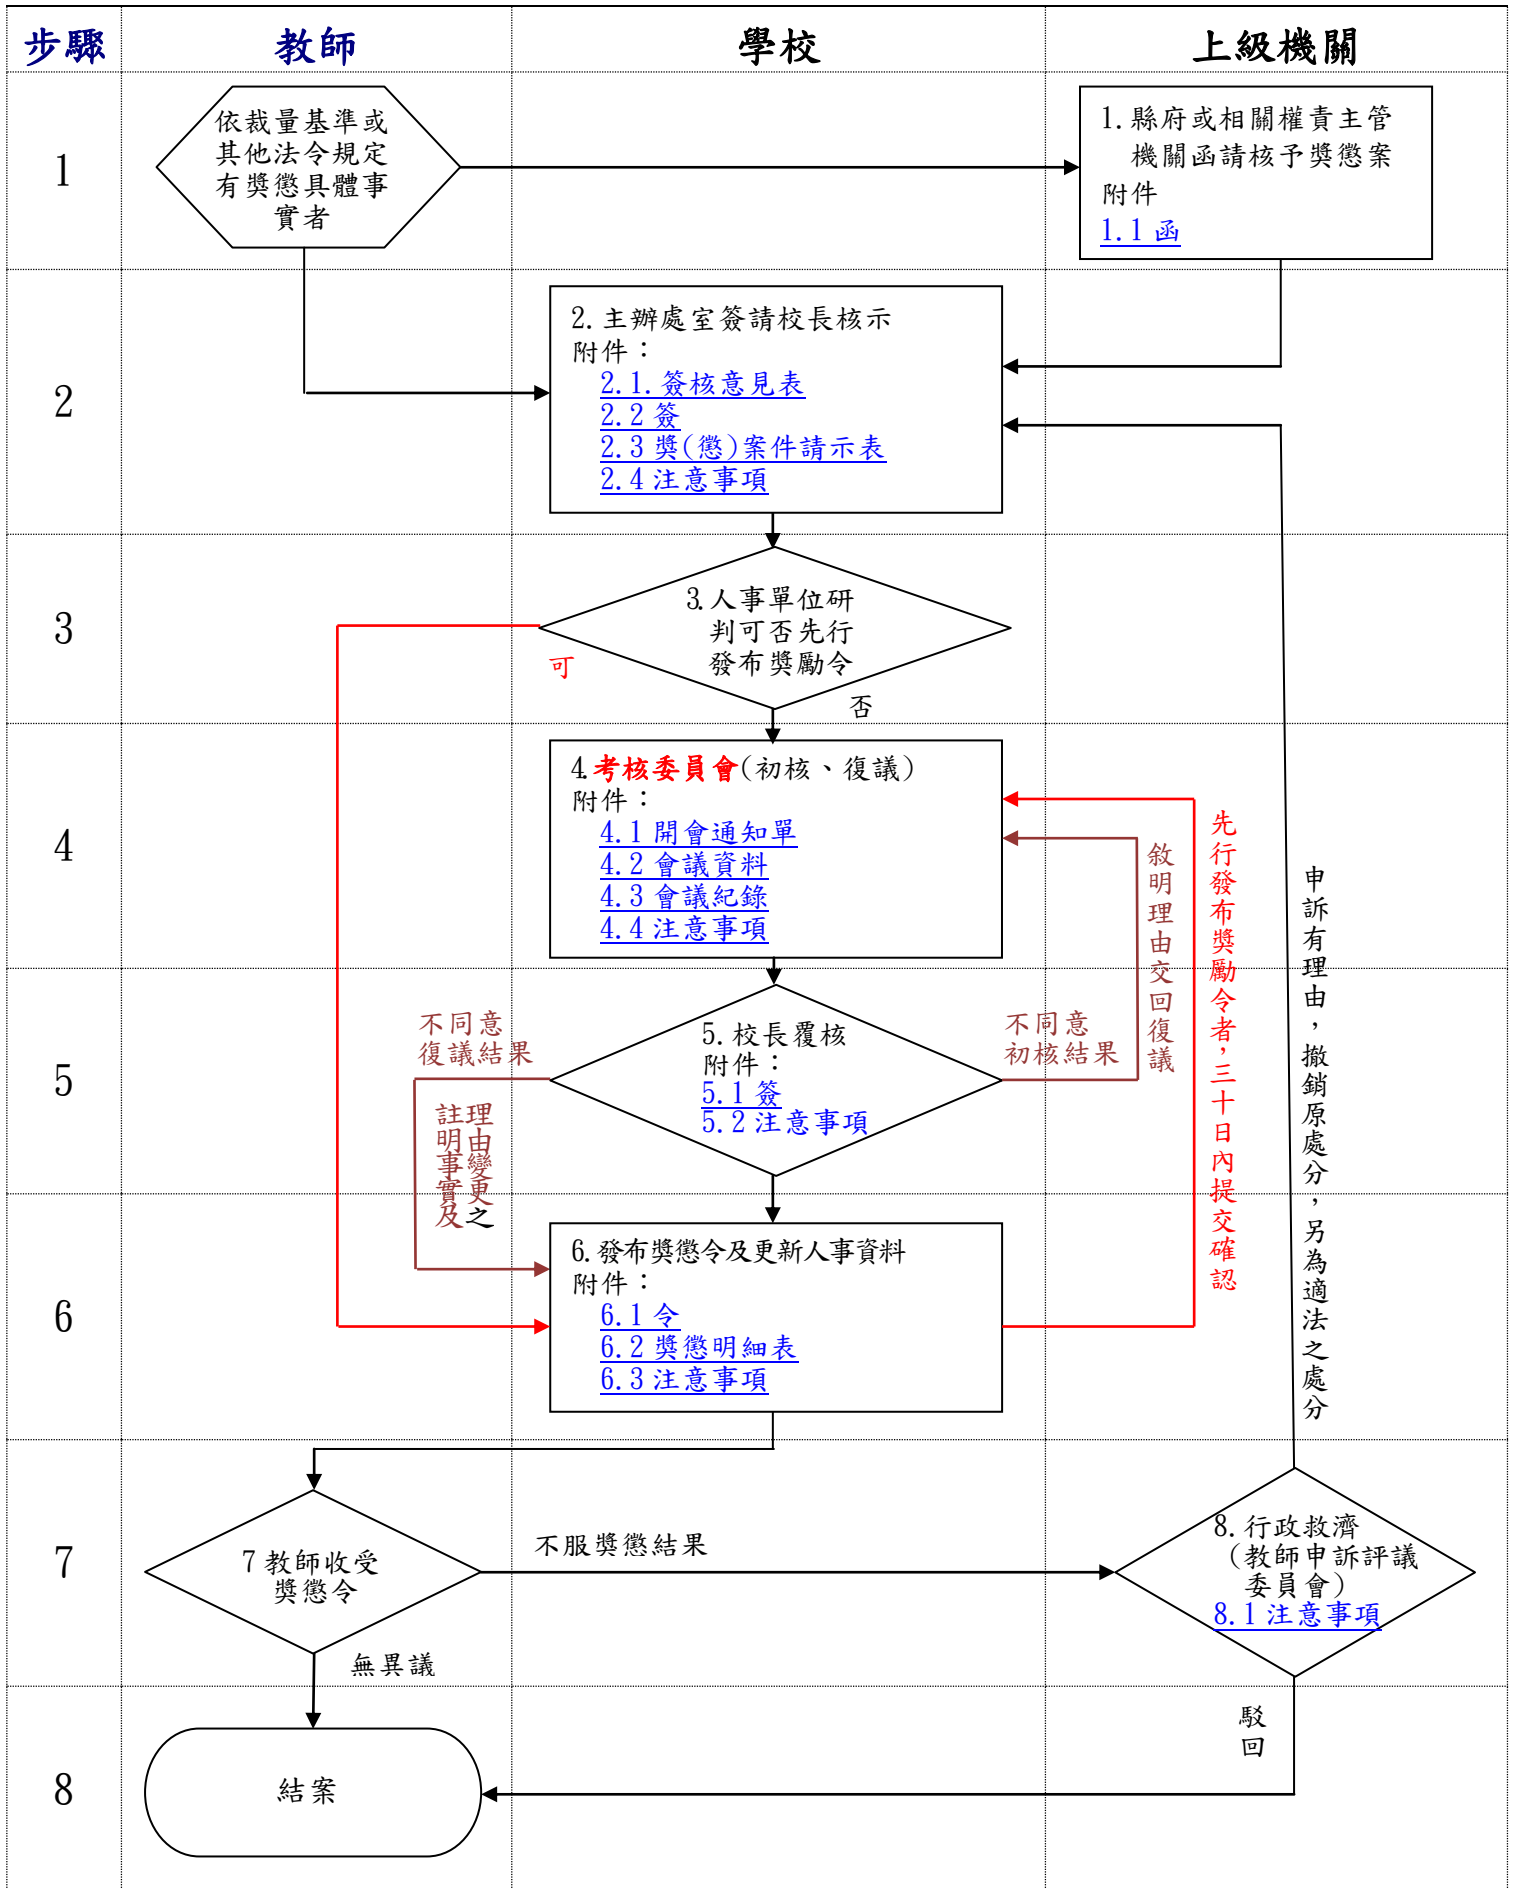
步驟 教師 學校 上級機關

1

依裁量基準或其他法令規定有獎懲具體事實者

1. 縣府或相關權責主管機關函請核予獎懲案
附件
1.1 函

2

2. 主辦處室簽請校長核示
附件：
2.1. 簽核意見表
2.2 簽
2.3 獎(懲)案件請示表
2.4 注意事項

3

3. 人事單位研判可否先行發布獎勵令

可

否

4

4. 考核委員會(初核、復議)
附件：
4.1 開會通知單
4.2 會議資料
4.3 會議紀錄
4.4 注意事項

敘明理由交回復議

先行發布獎勵令者，三十日內提交確認

申訴有理由，撤銷原處分，另為適法之處分

5

不同意復議結果

5. 校長覆核
附件：
5.1 簽
5.2 注意事項

不同意初核結果

註明理由及變更之事實

6

6. 發布獎懲令及更新人事資料
附件：
6.1 令
6.2 獎懲明細表
6.3 注意事項

7

7 教師收受獎懲令

不服獎懲結果

8. 行政救濟(教師申訴評議委員會)
8.1 注意事項

無異議

駁回

8

結案